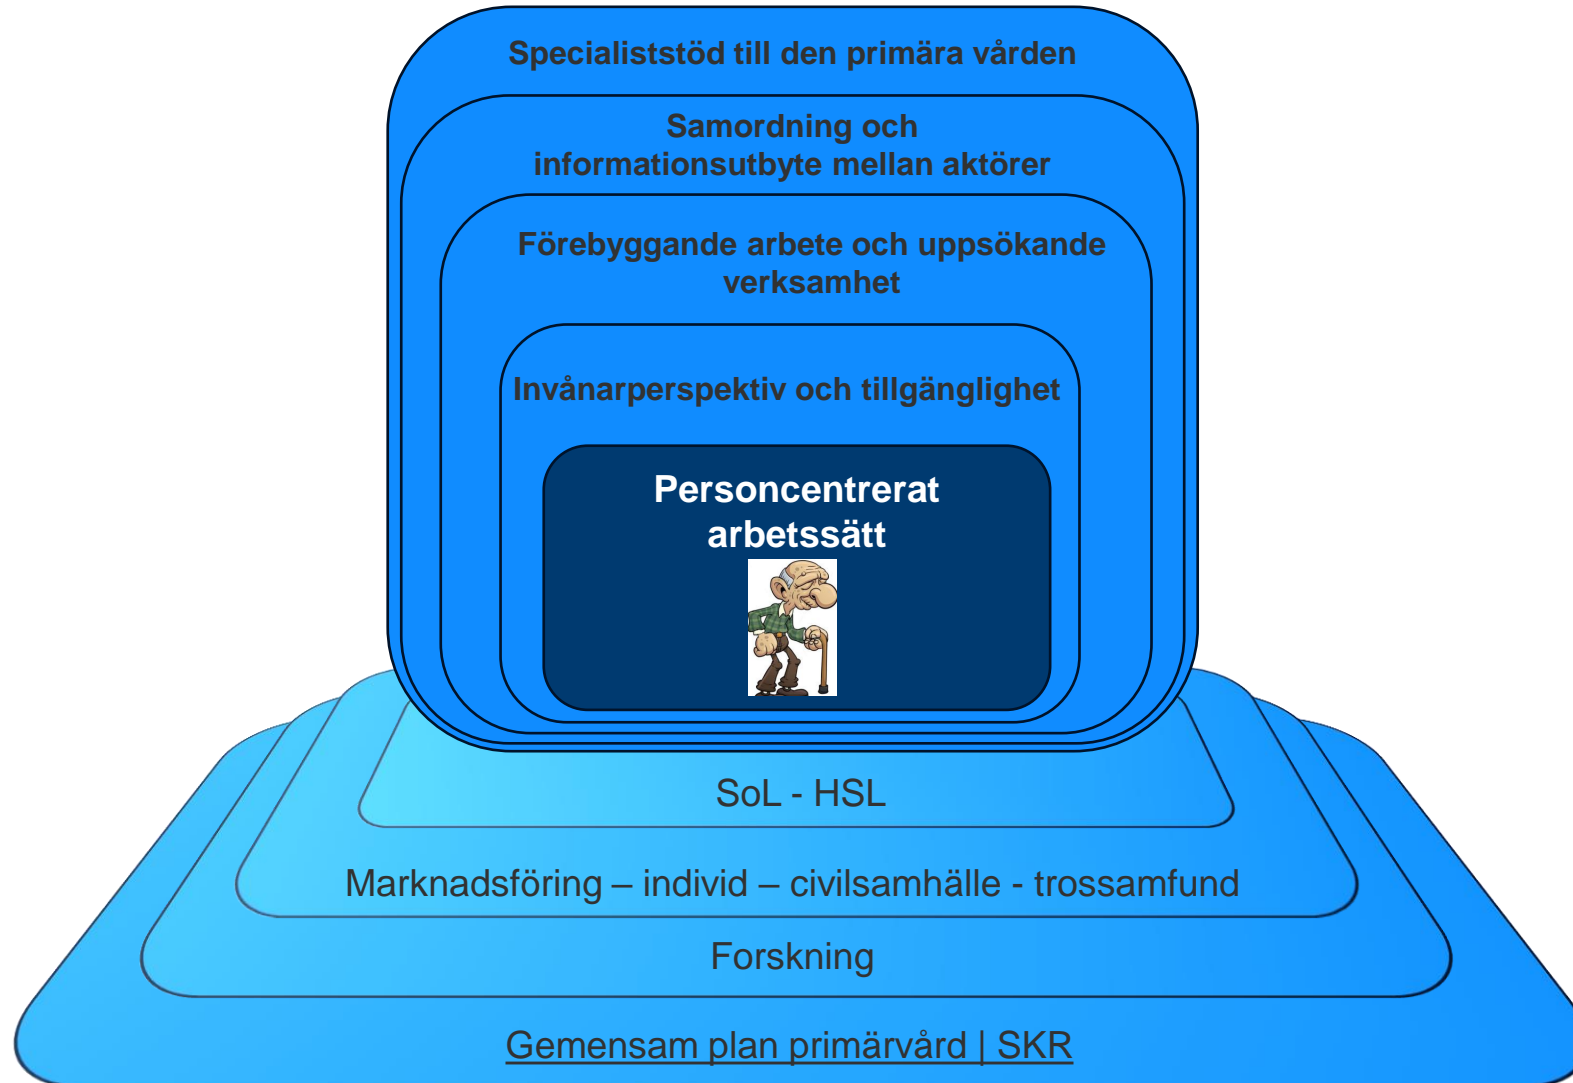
Specialiststöd till den primära vården

Samordning och informationsutbyte mellan aktörer

Förebyggande arbete och uppsökande verksamhet

Invånarperspektiv och tillgänglighet

Personcentrerat arbetssätt

SoL - HSL

Marknadsföring – individ – civilsamhälle - trossamfund

Forskning

Gemensam plan primärvård | SKR